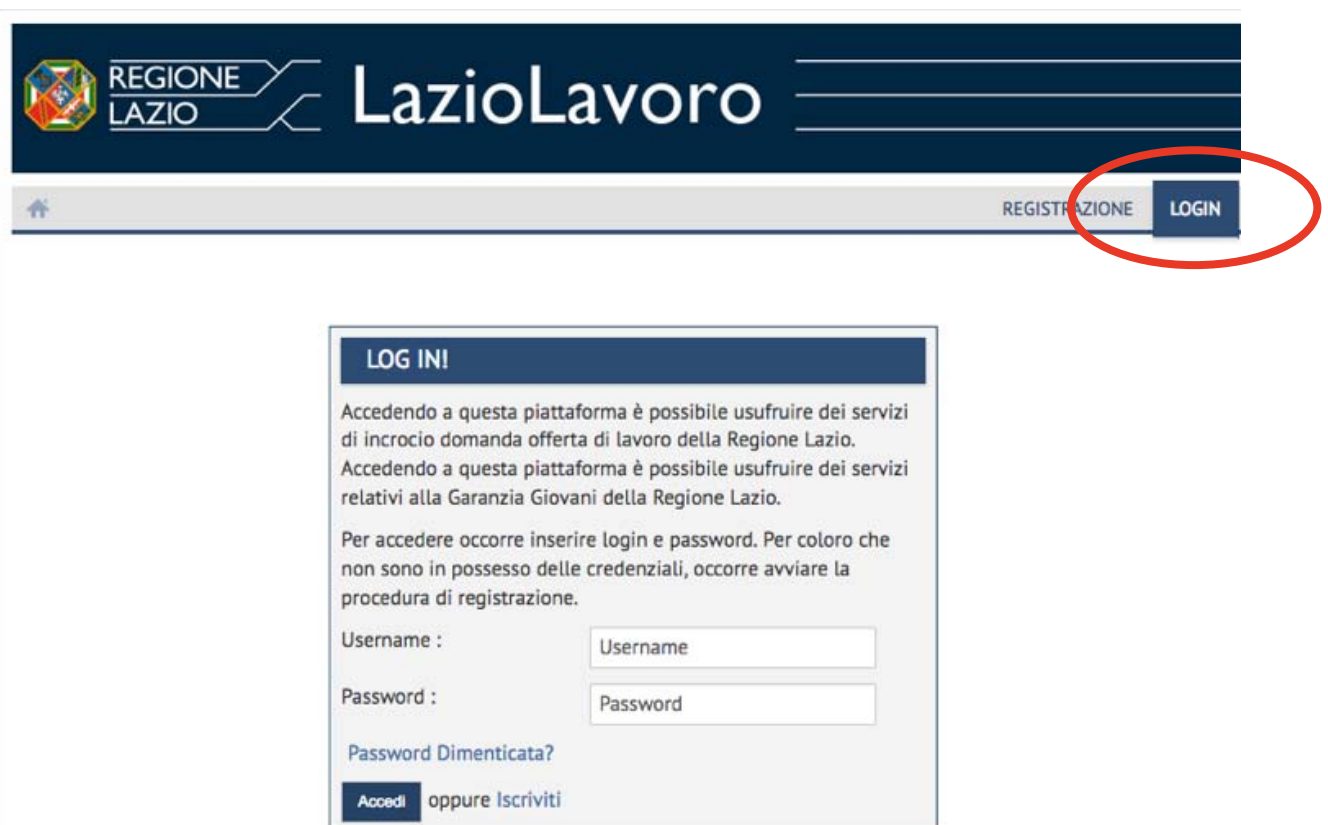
REGIONE LAZIO

LazioLavoro

REGISTRAZIONE LOGIN

LOG IN!

Accedendo a questa piattaforma è possibile usufruire dei servizi di incrocio domanda offerta di lavoro della Regione Lazio. Accedendo a questa piattaforma è possibile usufruire dei servizi relativi alla Garanzia Giovani della Regione Lazio.

Per accedere occorre inserire login e password. Per coloro che non sono in possesso delle credenziali, occorre avviare la procedura di registrazione.

Username : Username

Password : Password

Password Dimenticata?

Accedi oppure Iscriviti